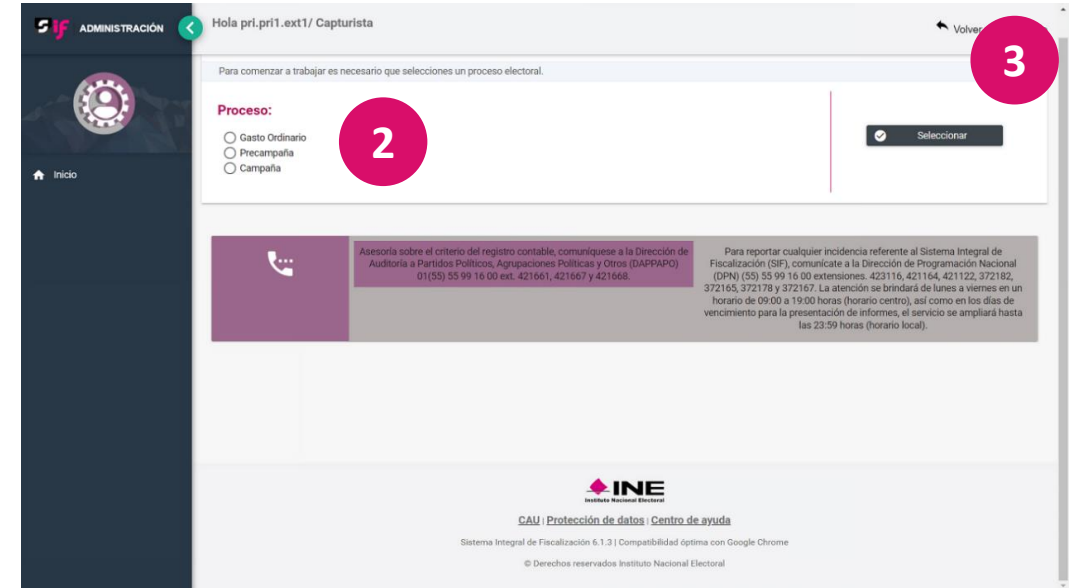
SIF ADMINISTRACIÓN

Hola pri.pri1.ext1/ Capturista

Volver

3

Inicio

Para comenzar a trabajar es necesario que selecciones un proceso electoral.

Proceso:

Gasto Ordinario
Precampaña
Campaña

2

Seleccionar

Asesoría sobre el criterio del registro contable, comuníquese a la Dirección de Auditoría a Partidos Políticos, Agrupaciones Políticas y Otros (DAPPAPO) 01(55) 55 99 16 00 ext. 421661, 421667 y 421668.

Para reportar cualquier incidencia referente al Sistema Integral de Fiscalización (SIF), comunícate a la Dirección de Programación Nacional (DPN) (55) 55 99 16 00 extensiones. 423116, 421164, 421122, 372182, 372165, 372178 y 372167. La atención se brindará de lunes a viernes en un horario de 09:00 a 19:00 horas (horario centro), así como en los días de vencimiento para la presentación de informes, el servicio se ampliará hasta las 23:59 horas (horario local).

INE
Instituto Nacional Electoral

CAU | Protección de datos | Centro de ayuda

Sistema Integral de Fiscalización 6.1.3 | Compatibilidad óptima con Google Chrome

© Derechos reservados Instituto Nacional Electoral